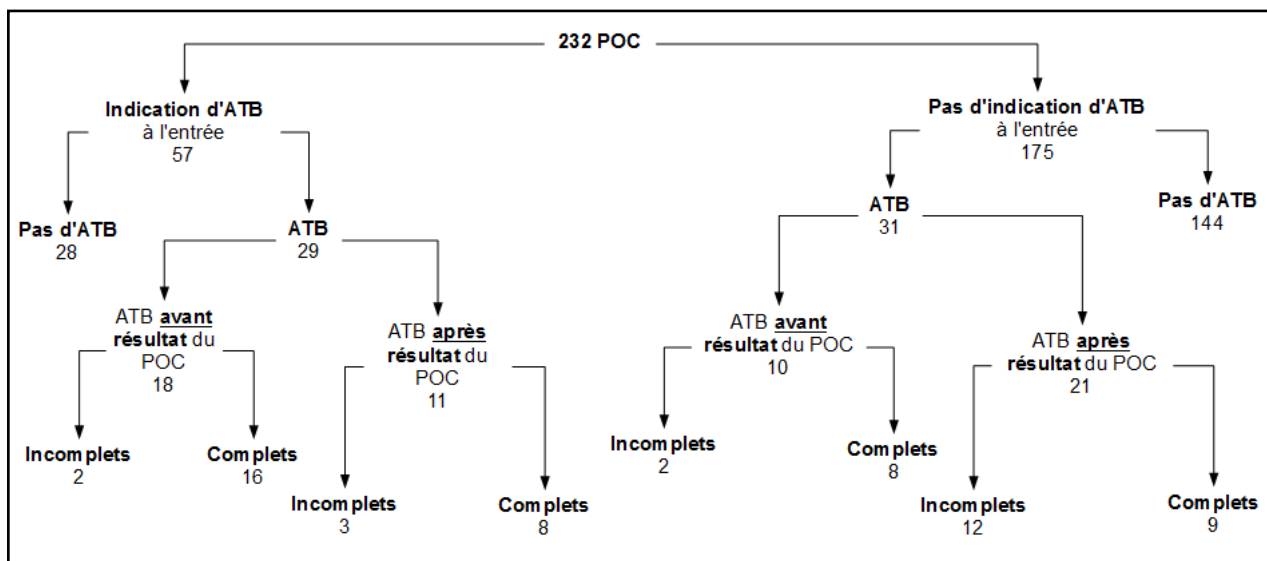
232 POC

Indication d'ATB à l'entrée 57

Pas d'ATB 28

ATB 29

ATB **avant** **résultat** du POC 18

Incomplets 2

Complets 16

ATB **après** **résultat** du POC 11

Incomplets 3

Complets 8

Pas d'indication d'ATB à l'entrée 175

ATB 31

ATB **avant** **résultat** du POC 10

Incomplets 2

Complets 8

ATB **après** **résultat** du POC 21

Incomplets 12

Complets 9

Pas d'ATB 144